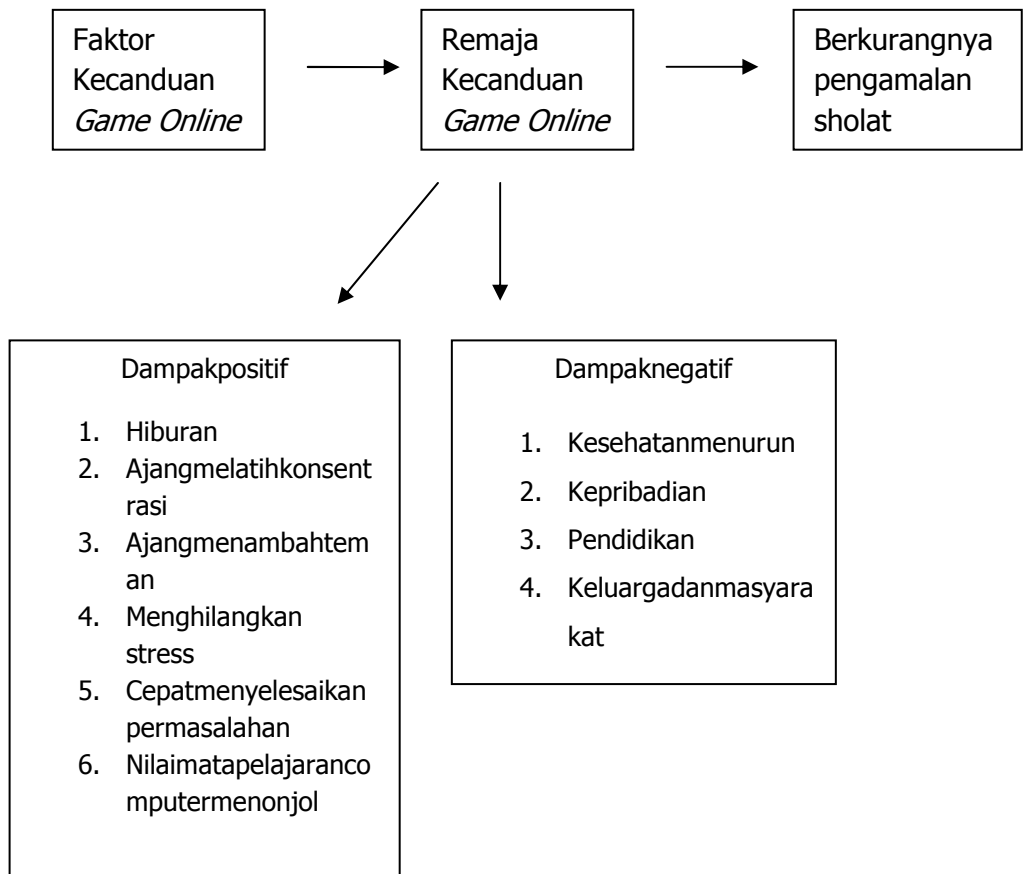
Faktor Kecanduan *Game Online*

Remaja Kecanduan *Game Online*

Berkurangnya pengamalan sholat

Dampakpositif

1. Hiburan
2. Ajangmelatihkonsentrasi
3. Ajangmenambahteman
4. Menghilangkan stress
5. Cepatmenyelesaikan permasalahan
6. Nilaimatapelajarancomputermenonjol

Dampaknegatif

1. Kesehatanmenurun
2. Kepribadian
3. Pendidikan
4. Keluargadanmasyarakat